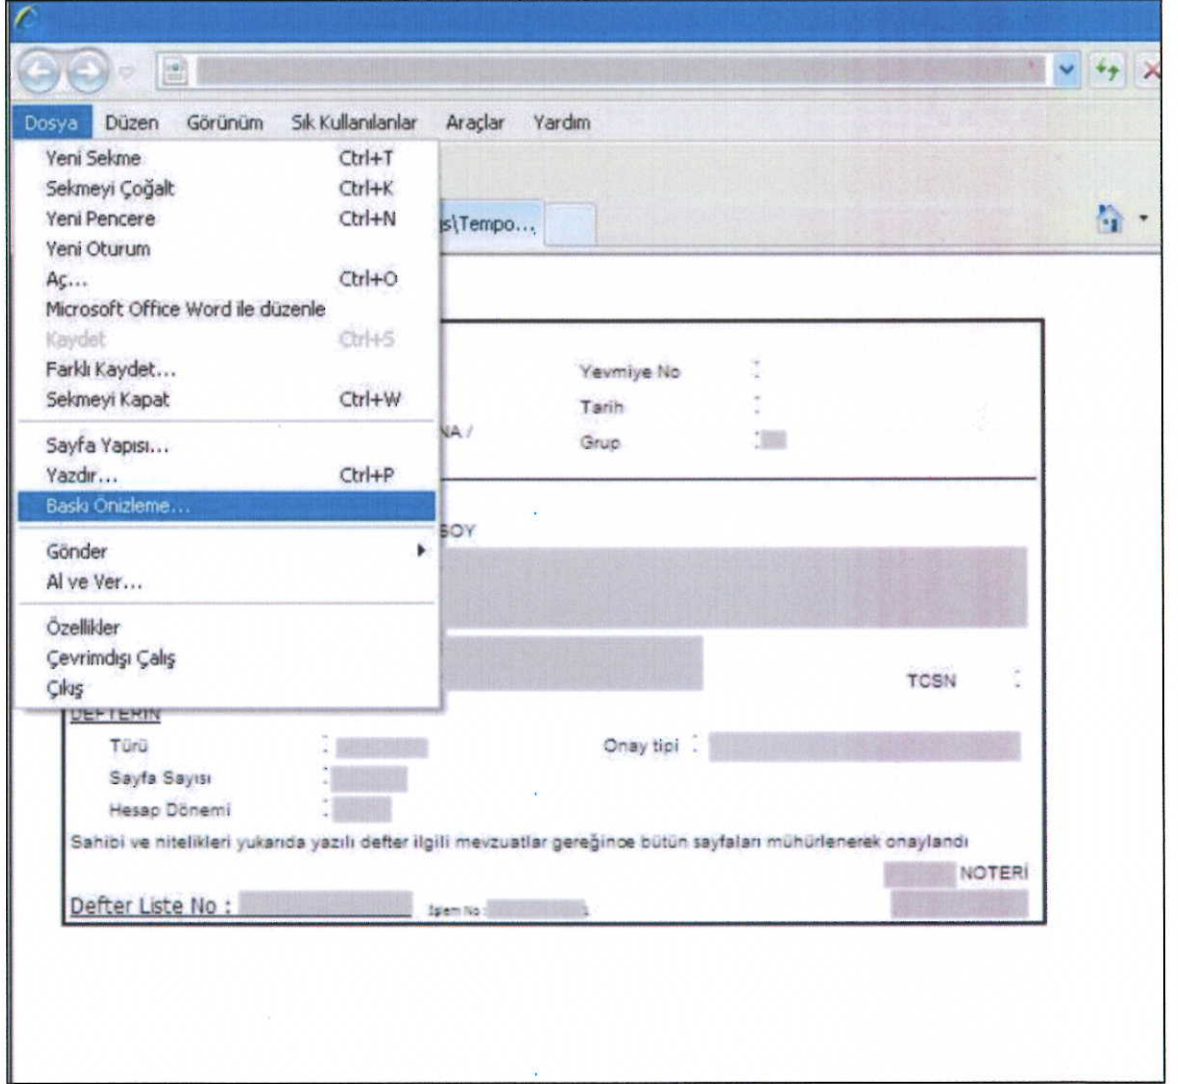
Dosya Düzen Görünüm Sık Kullanılanlar Araçlar Yardım

Yeni Sekme Ctrl+T
Sekmeyi Çoğalt Ctrl+K
Yeni Pencere Ctrl+N
Yeni Oturum
Aç... Ctrl+O
Microsoft Office Word ile düzenle
Kaydet Ctrl+S
Farklı Kaydet...
Sekmeyi Kapat Ctrl+W
Sayfa Yapısı...
Yazdır... Ctrl+P
Baskı Önizleme...
Gönder
Al ve Ver...
Özellikler
Çevrimdışı Çalış
Çıkış

s\Tempo...

Yevmiye No :
Tarih :
NA / Grup :

BOY

TCSN :

DEFTERIN
Türü :
Onay tipi :
Sayfa Sayısı :
Hesap Dönemi :

Sahibi ve nitelikleri yukarıda yazılı defter ilgili mevzuatlar gereğince bütün sayfaları mühürlenerek onaylandı

NOTERİ

Defter Liste No :
İşlem No :